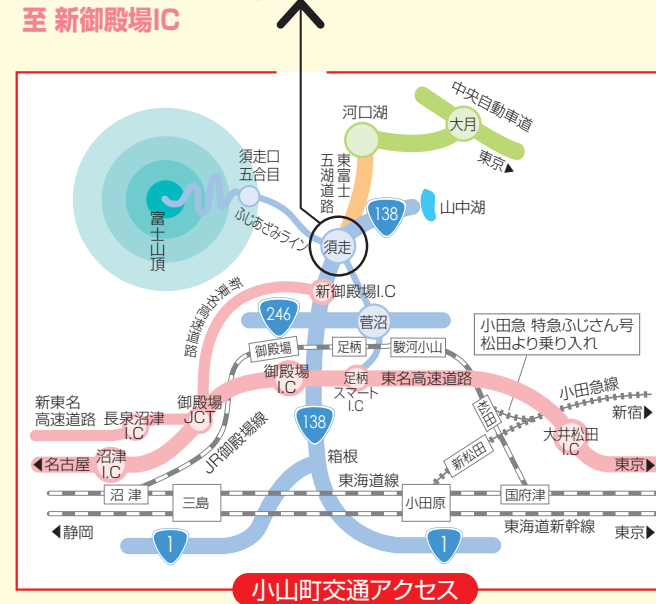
至 新御殿場IC

河口湖
中央自動車道
大月
東京▶
須走口五合目
東富士五湖道路
138
山中湖
富士山頂
ふじあざみライン
須走
新御殿場I.C
新東名高速道路
246
菅沼
御殿場
足柄
駿河小山
小田急 特急ふじさん号 松田より乗り入れ
御殿場I.C
足柄スマートI.C
東名高速道路
小田急線
新東名高速道路
長泉沼津I.C
御殿場JCT
松田
新宿▶
JR御殿場線
138
大井松田I.C
◀名古屋
沼津I.C
箱根
新松田
東京▶
東海道線
沼津
三島
小田原
国府津
◀静岡
東海道新幹線
東京▶
1
1
小山町交通アクセス